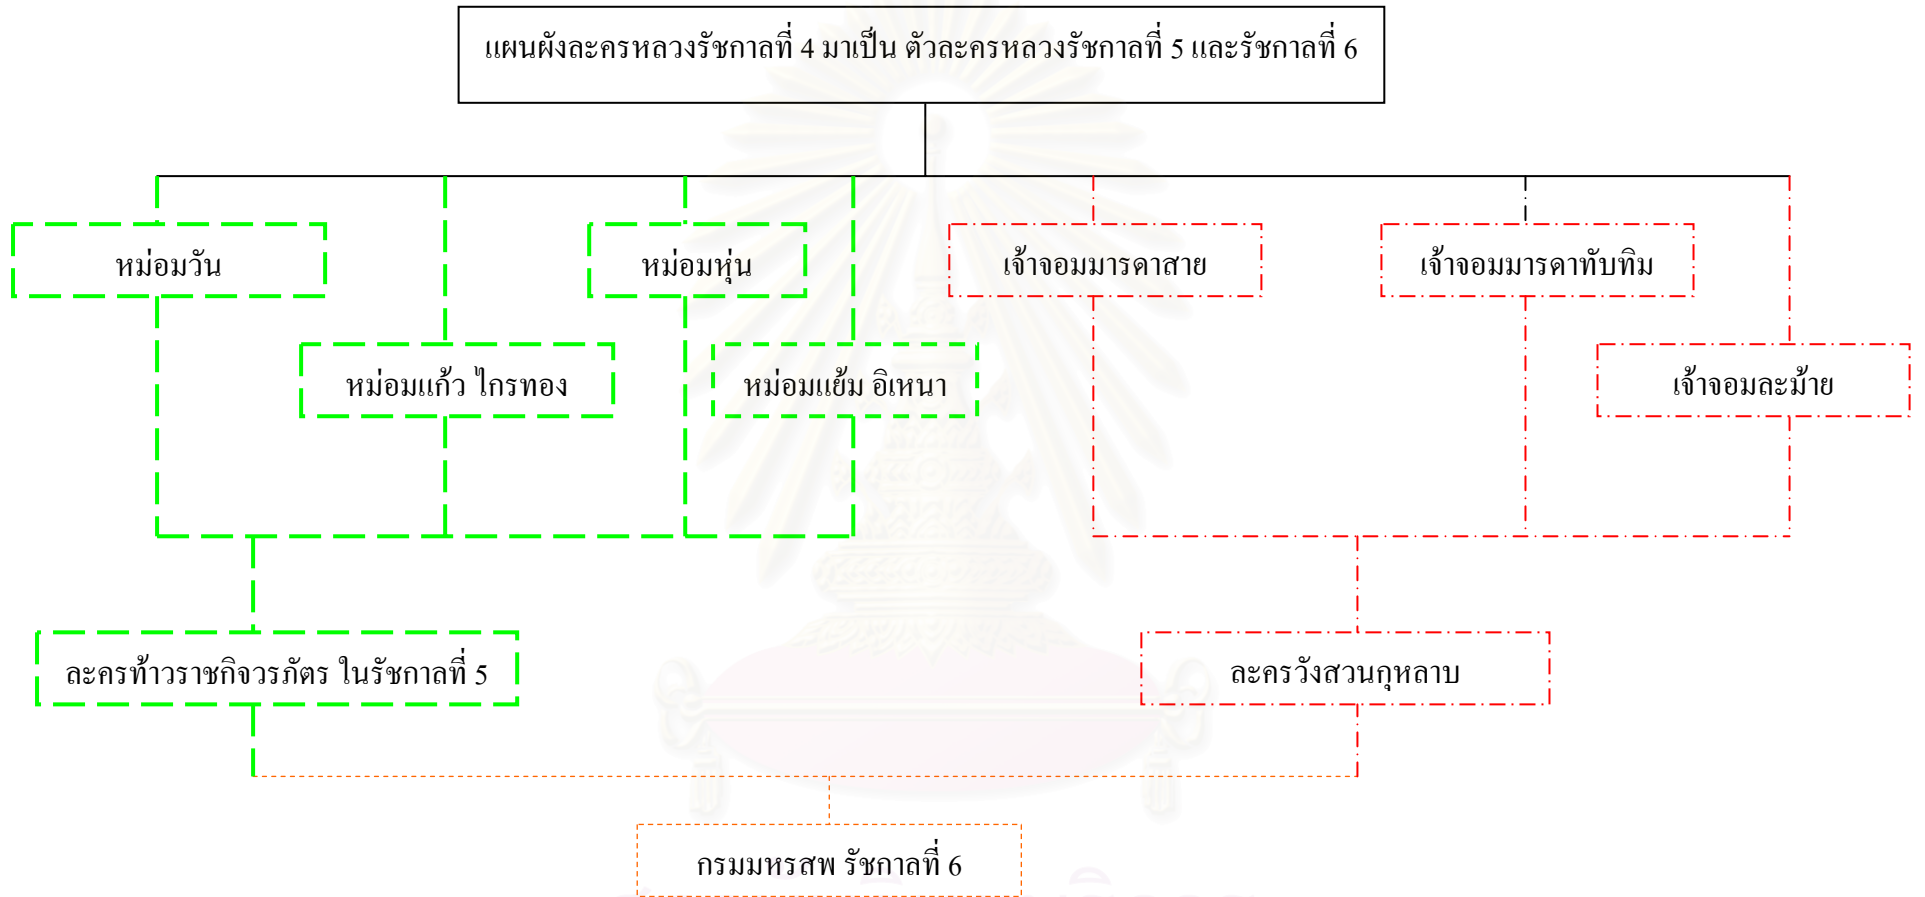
แผนผังละครหลวงรัชกาลที่ 4 มาเป็น ตัวละครหลวงรัชกาลที่ 5 และรัชกาลที่ 6

หม่อมวัน

หม่อมหุ่น

เจ้าจอมมารดาสาย

เจ้าจอมมารดาทับทิม

หม่อมแก้ว ไกรทอง

หม่อมแย้ม อิเหนา

เจ้าจอมละม้าย

ละครท้าวราชกิจวรภัตร ในรัชกาลที่ 5

ละครวังสวนกุหลาบ

กรมมหรสพ รัชกาลที่ 6